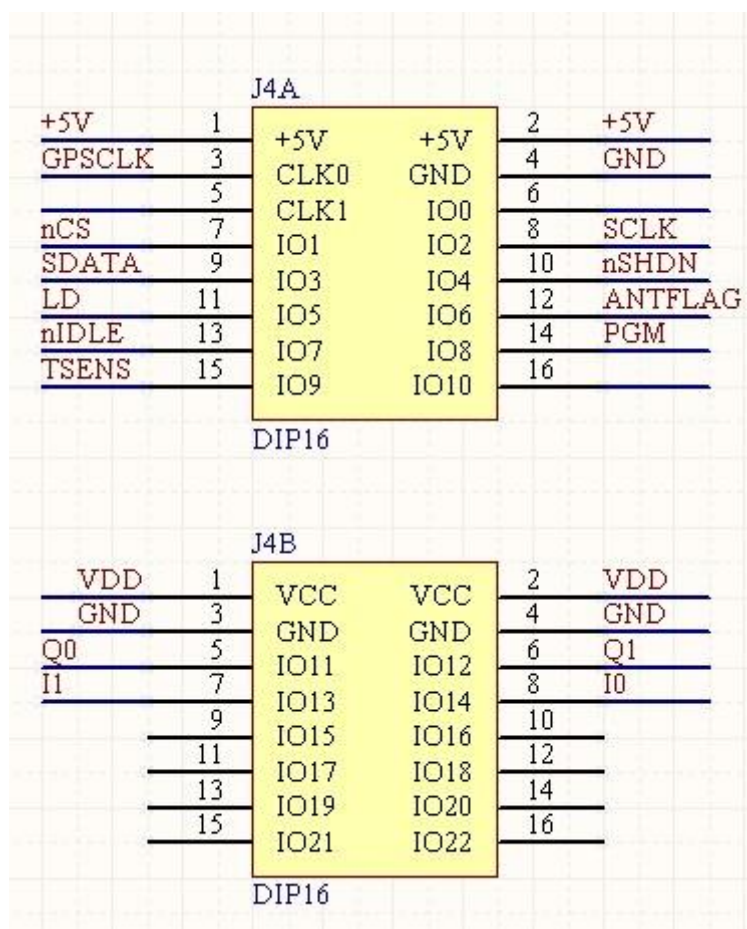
J4A

+5V 1 +5V +5V 2 +5V
GPSCLK 3 CLK0 GND 4 GND
5 CLK1 IO0 6
nCS 7 IO1 IO2 8 SCLK
SDATA 9 IO3 IO4 10 nSHDN
LD 11 IO5 IO6 12 ANTFLAG
nIDLE 13 IO7 IO8 14 PGM
TSENS 15 IO9 IO10 16

DIP16

J4B

VDD 1 VCC VCC 2 VDD
GND 3 GND GND 4 GND
Q0 5 IO11 IO12 6 Q1
I1 7 IO13 IO14 8 I0
9 IO15 IO16 10
11 IO17 IO18 12
13 IO19 IO20 14
15 IO21 IO22 16

DIP16